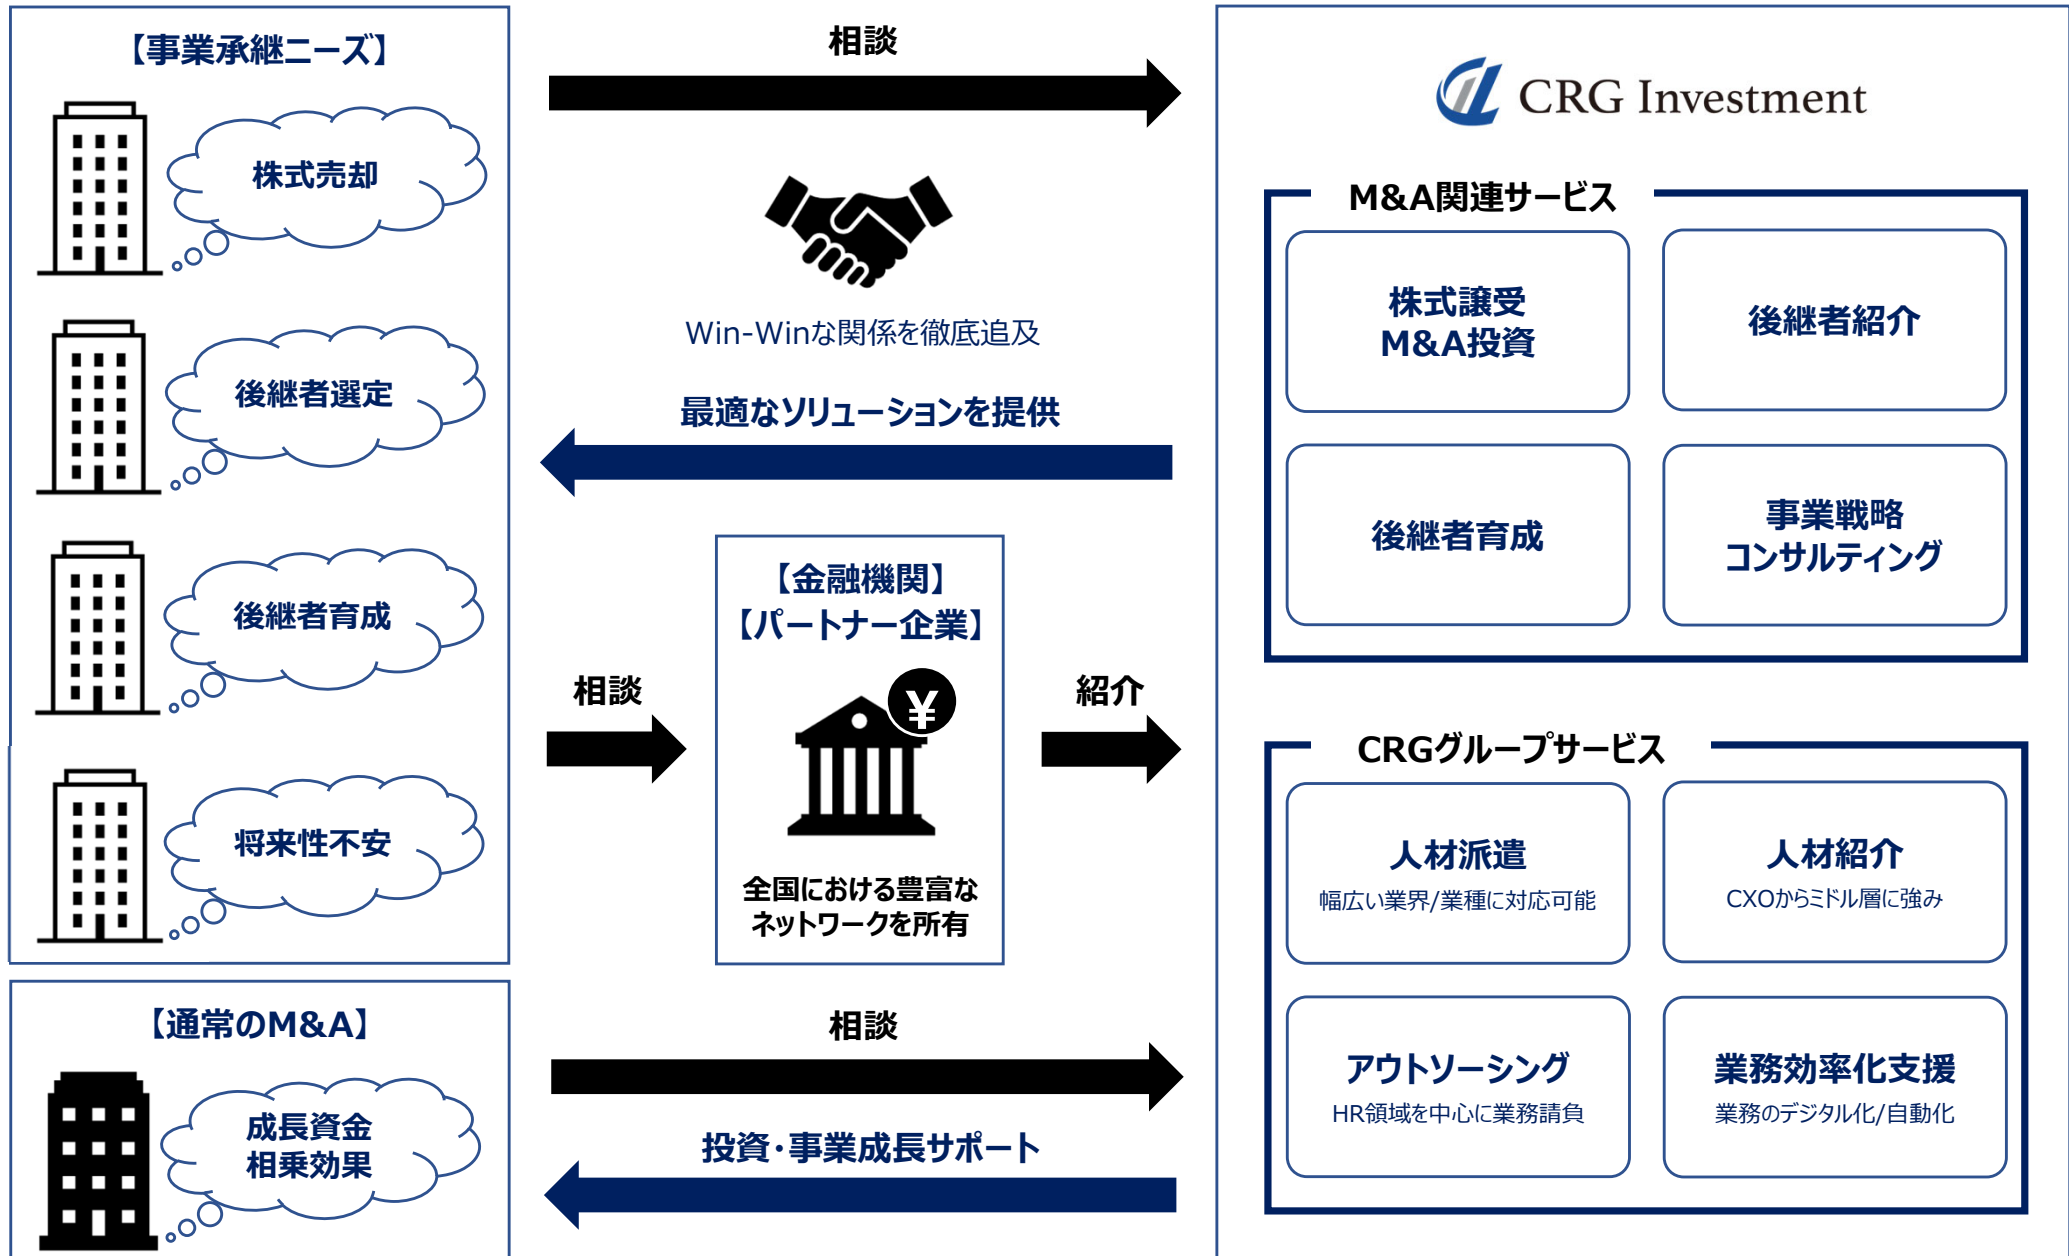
【事業承継ニーズ】

株式売却

後継者選定

後継者育成

将来性不安

【通常のM&A】

成長資金
相乗効果

相談

Win-Winな関係を徹底追及

最適なソリューションを提供

【金融機関】
【パートナー企業】

¥

全国における豊富なネットワークを所有

相談

紹介

相談

投資・事業成長サポート

CRG Investment

M&A関連サービス

株式譲受
M&A投資

後継者紹介

後継者育成

事業戦略
コンサルティング

CRGグループサービス

人材派遣
幅広い業界/業種に対応可能

人材紹介
CXOからミドル層に強み

アウトソーシング
HR領域を中心に業務請負

業務効率化支援
業務のデジタル化/自動化